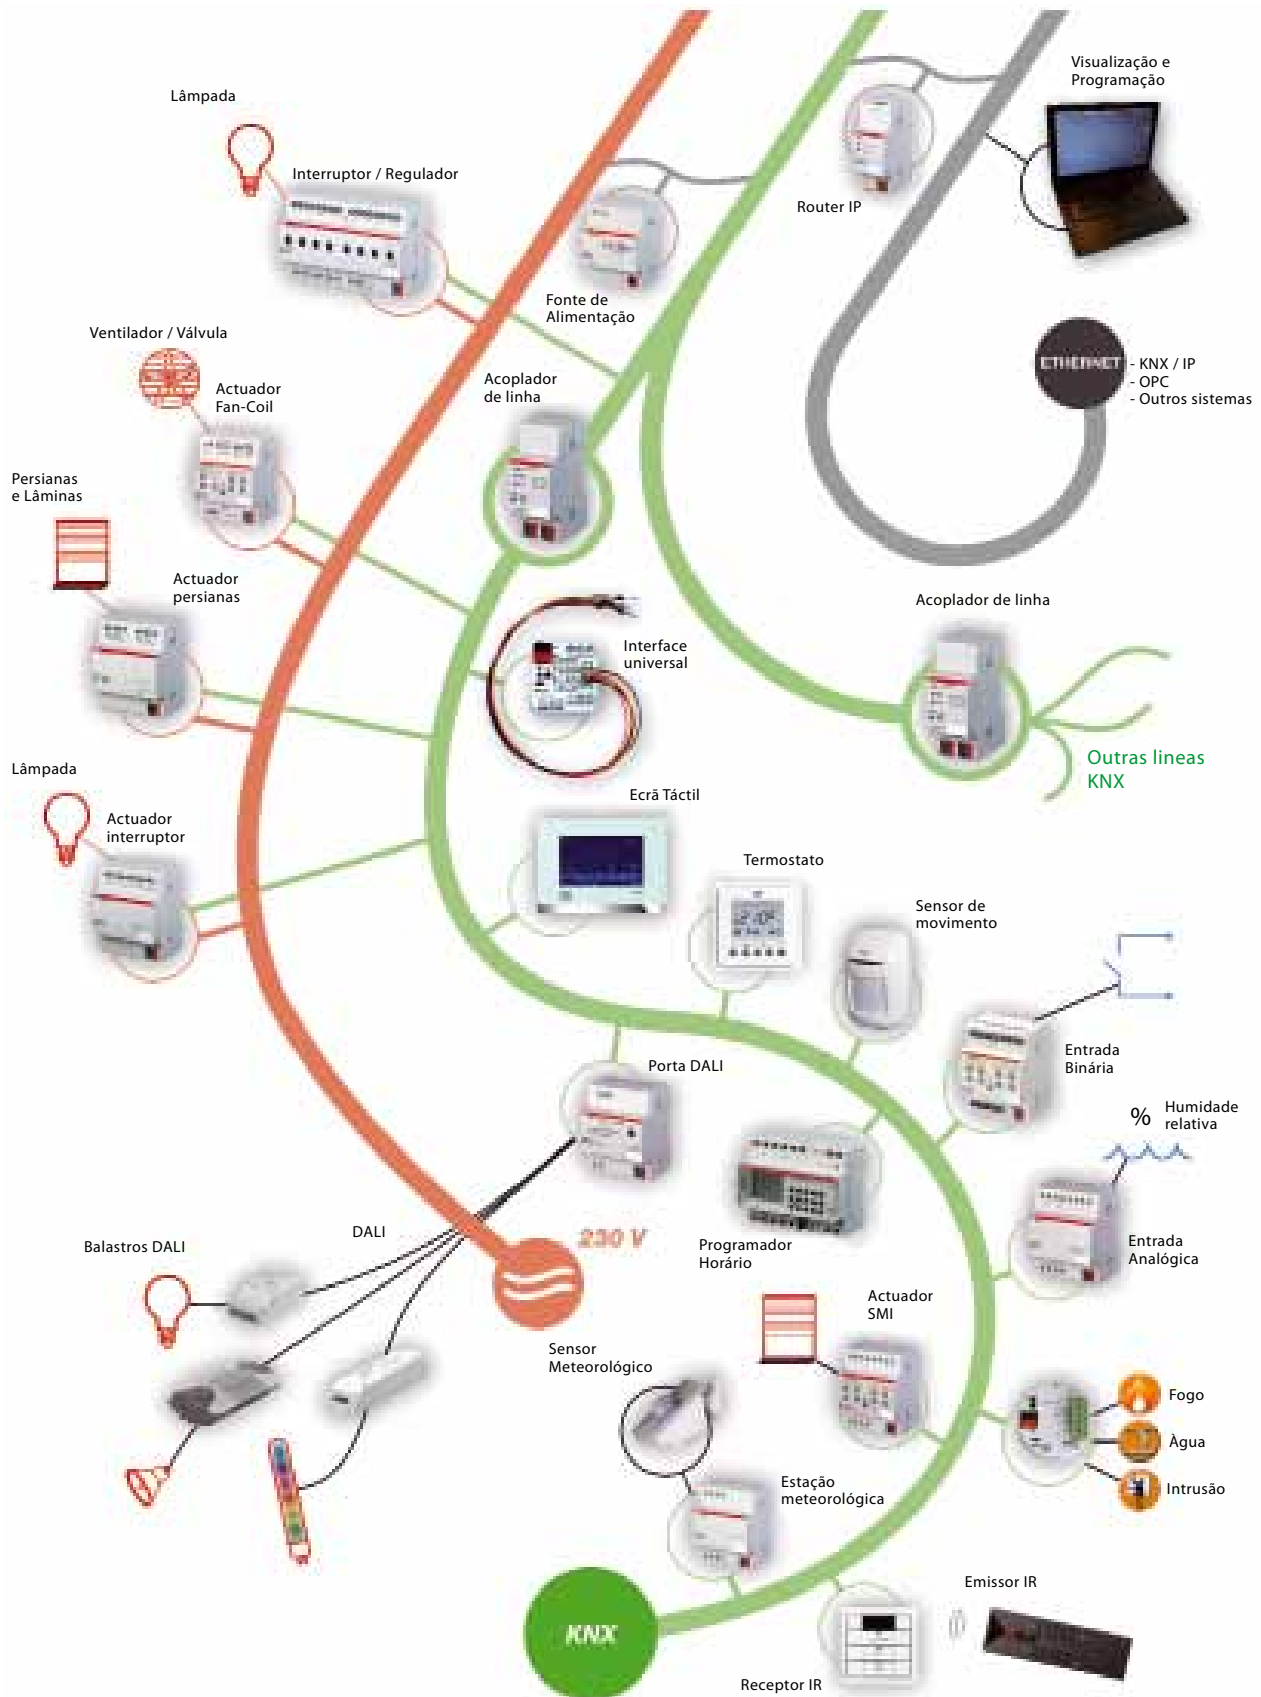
Lâmpada

Interruptor / Regulador

Fonte de Alimentação

Router IP

Visualização e Programação

Ventilador / Válvula

Actuador Fan-Coil

Acoplador de linha

ETHERNET

- KNX / IP
- OPC
- Outros sistemas

Persianas e Lâminas

Actuador persianas

Interface universal

Acoplador de linha

Outras lineas KNX

Lâmpada

Actuador interruptor

Ecrã Táctil

Termostato

Sensor de movimento

Entrada Binária

Porta DALI

% Humidade relativa

Programador Horário

Entrada Analógica

DALI

Balastros DALI

230 V

Sensor Meteorológico

Actuador SMI

Fogo

Água

Intrusão

Estação meteorológica

KNX

Emissor IR

Receptor IR